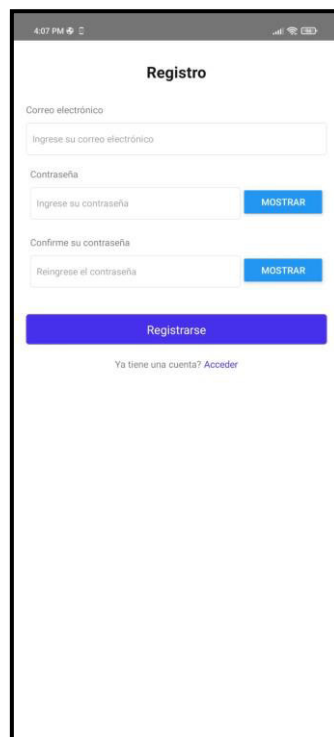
4:07 PM

Registro

Correo electrónico

Ingrese su correo electrónico

Contraseña

Ingrese su contraseña

MOSTRAR

Confirme su contraseña

Reingrese el contraseña

MOSTRAR

Registrarse

Ya tiene una cuenta? Acceder